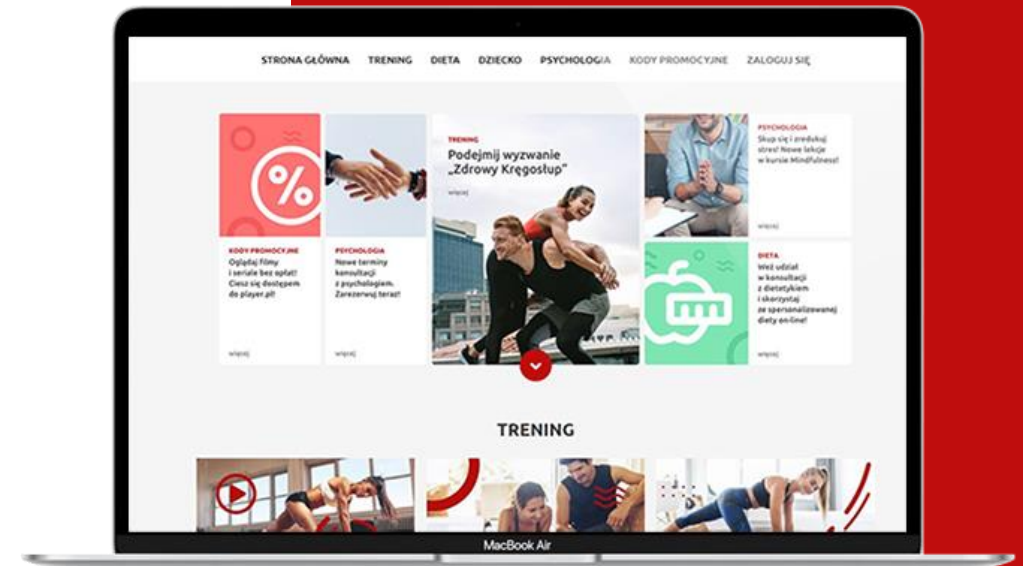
STRONA GŁÓWNA TRENING DIETA DZIECKO PSYCHOLOGIA KODY PROMOCYJNE ZALOGUJ SIĘ

KODY PROMOCYJNE
Oglądaj filmy i seriale bez opłat! Ciesz się dostępem do player.pl!
więcej

PSYCHOLOGIA
Nowe terminy konsultacji z psychologiem. Zarezerwuj teraz!
więcej

TRENING
Podejmij wyzwanie „Zdrowy Kręgosłup"
więcej

PSYCHOLOGIA
Skup się i zredukuj stres! Nowe lekcje w kursie Mindfulness!
więcej

DIETA
Weź udział w konsultacji z dietetykiem i skorzystaj ze spersonalizowanej diety online!
więcej

TRENING

MacBook Air